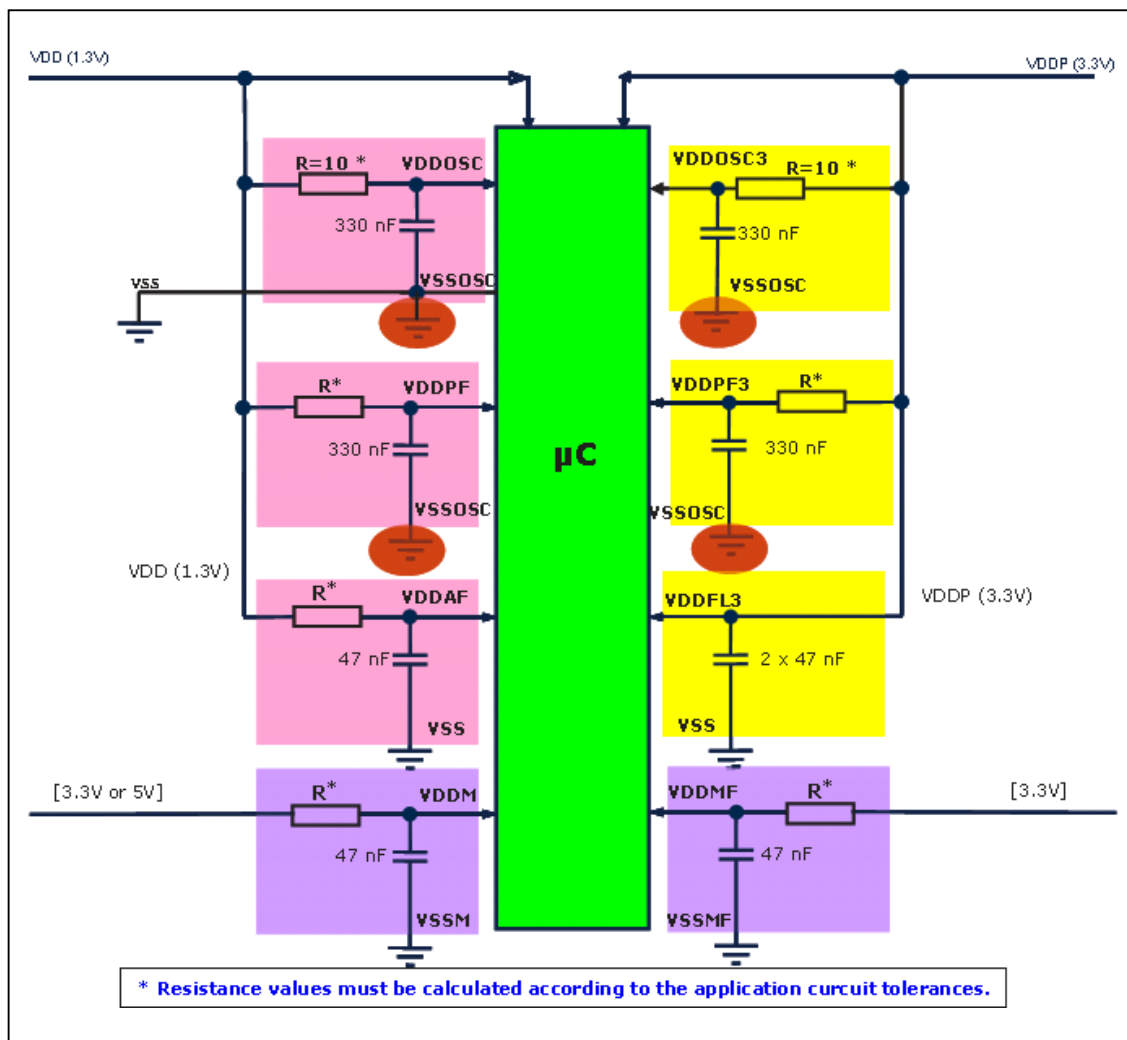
VDD (1.3V)

VDDP (3.3V)

R=10 *

VDDOSC

330 nF

VSS

VSSOSC

VDDOSC3

R=10 *

330 nF

VSSOSC

R*

VDDPF

330 nF

VSSOSC

μC

VDDPF3

R*

330 nF

VSSOSC

VDD (1.3V)

R*

VDDAF

47 nF

VSS

VDDFL3

2 x 47 nF

VSS

VDDP (3.3V)

[3.3V or 5V]

R*

VDDM

47 nF

VSSM

VDDMF

R*

47 nF

VSSMF

[3.3V]

* Resistance values must be calculated according to the application curcuit tolerances.